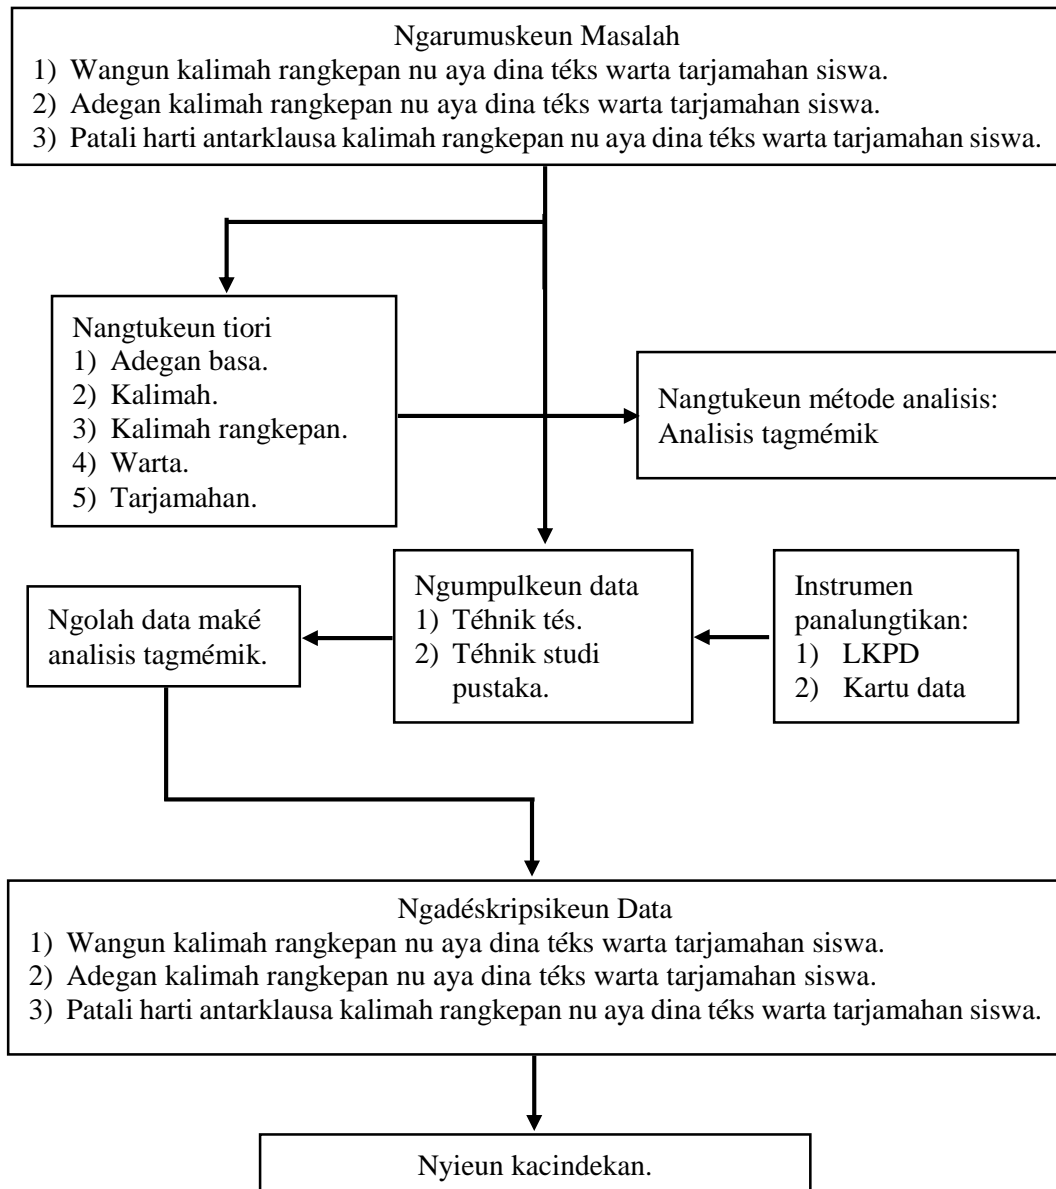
Ngarumuskeun Masalah
1) Wangun kalimah rangkepan nu aya dina téks warta tarjamahan siswa.
2) Adegan kalimah rangkepan nu aya dina téks warta tarjamahan siswa.
3) Patali harti antarklausa kalimah rangkepan nu aya dina téks warta tarjamahan siswa.

Nangtukeun tiori
1) Adegan basa.
2) Kalimah.
3) Kalimah rangkepan.
4) Warta.
5) Tarjamahan.

Nangtukeun métode analisis: Analisis tagmémik

Ngolah data maké analisis tagmémik.

Ngumpulkeun data
1) Téhnik tés.
2) Téhnik studi pustaka.

Instrumen panalungtikan:
1) LKPD
2) Kartu data

Ngadéskripsikeun Data
1) Wangun kalimah rangkepan nu aya dina téks warta tarjamahan siswa.
2) Adegan kalimah rangkepan nu aya dina téks warta tarjamahan siswa.
3) Patali harti antarklausa kalimah rangkepan nu aya dina téks warta tarjamahan siswa.

Nyieun kacindekan.